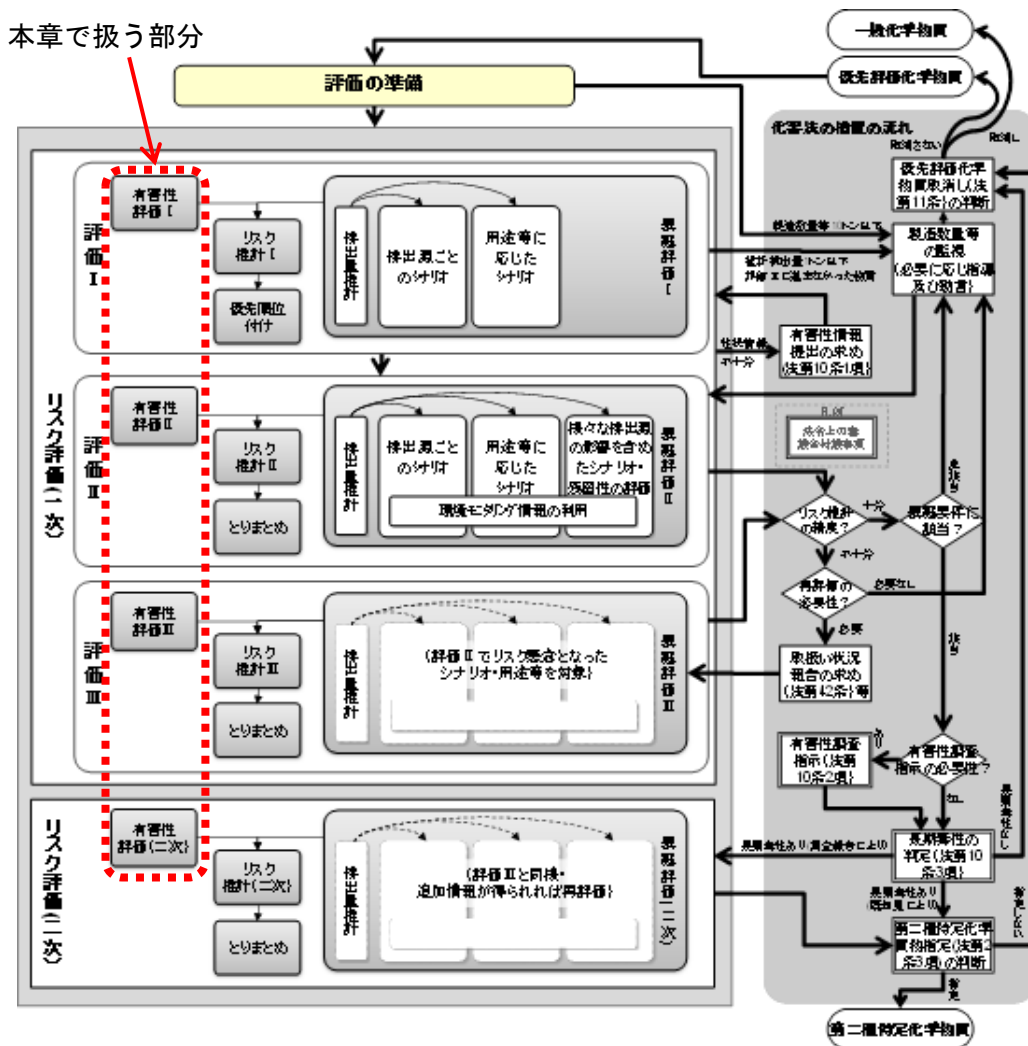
本章で扱う部分

評価の準備

一般化学物質

優先評価化学物質

化審法の措置の流れ

該当しない

該当しない

優先評価化学物質取消し(法第11条)の判断

製造数量等の監視(必要に応じ指導及び助言)

有害性情報提出の求め(法第10条1項)

不十分

リスク評価(一次)

評価I

有害性評価I

リスク推計I

優先順位付け

排出量推計

排出源ごとのシナリオ

用途等に応じたシナリオ

暴露評価I

評価II

有害性評価II

リスク推計II

とりまとめ

排出源ごとのシナリオ

用途等に応じたシナリオ

様々な排出源の影響を含めたシナリオ・残留性の評価

暴露評価II

環境モニタリング情報の利用

法令上の措置

リスク推計の精度?

十分

長期毒性に該当?

不十分

再評価の必要性?

必要なし

必要

取扱い状況報告の求め(法第42条)等

評価III

有害性評価III

リスク推計III

とりまとめ

(評価IIでリスク懸念となったシナリオ・用途等を対象)

暴露評価III

有害性調査指示(法第10条2項)

有害性調査指示の必要性?

リスク評価(二次)

有害性評価(二次)

リスク推計(二次)

とりまとめ

(評価IIIと同様・追加情報が得られれば再評価)

暴露評価(二次)

長期毒性の判定(法第10条3項)

長期毒性あり

第二種特定化学物質指定(法第2条3項)の判断

該当

第二種特定化学物質